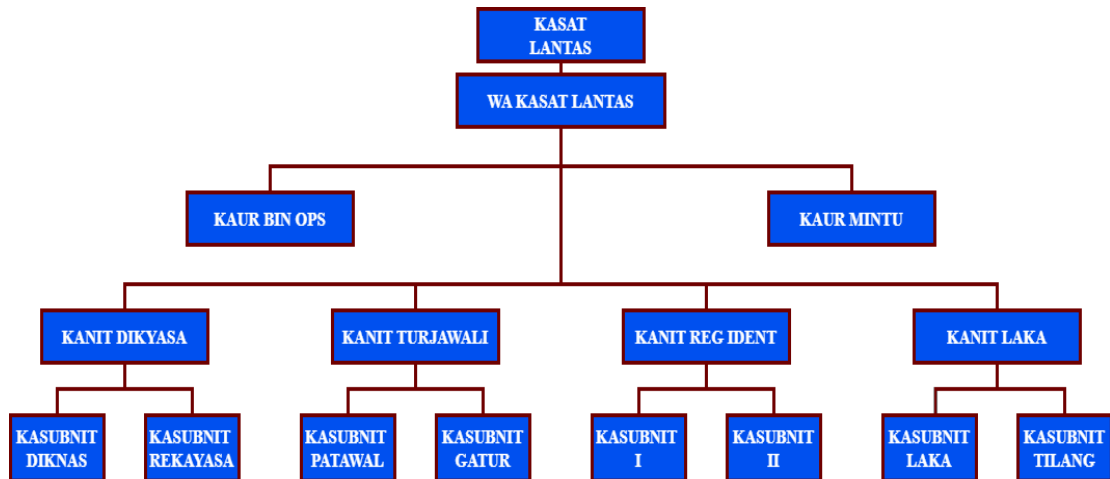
KASAT LANTAS

WA KASAT LANTAS

KAUR BIN OPS

KAUR MINTU

KANIT DIKYASA

KANIT TURJAWALI

KANIT REG IDENT

KANIT LAKA

KASUBNIT DIKNAS

KASUBNIT REKAYASA

KASUBNIT PATAWAL

KASUBNIT GATUR

KASUBNIT I

KASUBNIT II

KASUBNIT LAKA

KASUBNIT TILANG